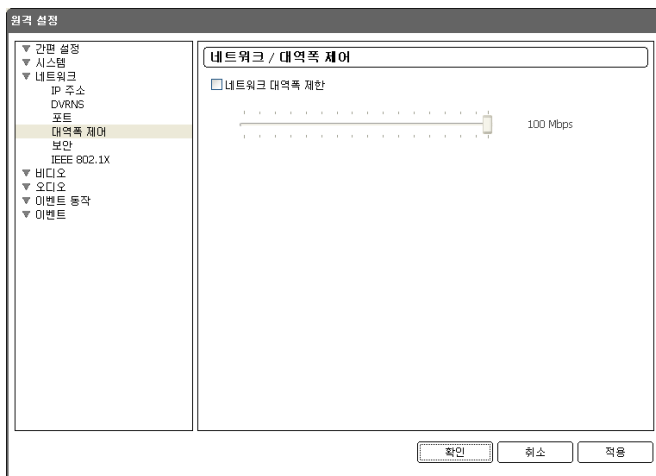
원격 설정

▼ 간편 설정
▼ 시스템
▼ 네트워크
IP 주소
DVRNS
포트
대역폭 제어
보안
IEEE 802.1X
▼ 비디오
▼ 오디오
▼ 이벤트 동작
▼ 이벤트

네트워크 / 대역폭 제어

네트워크 대역폭 제한

100 Mbps

확인
취소
적용